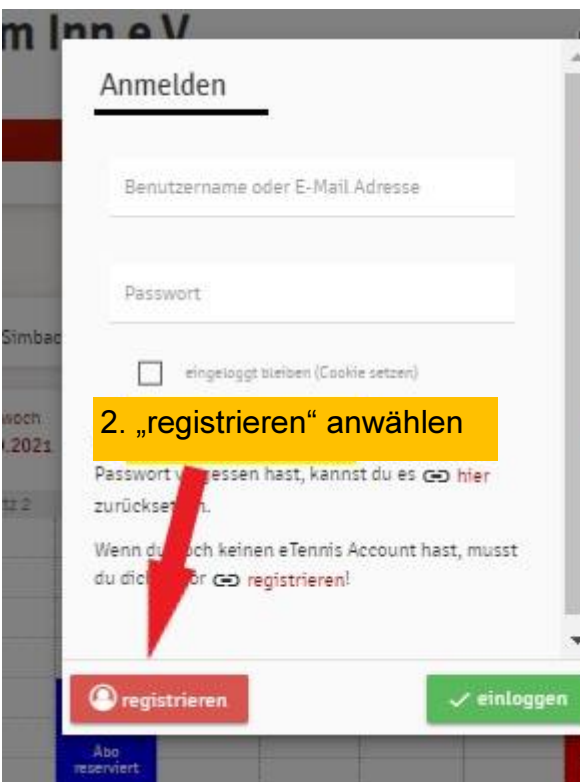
m Inn e.V.

Anmelden

Benutzername oder E-Mail Adresse

Passwort

Simbac

eingeloggt bleiben (Cookie setzen)

woch
.2021

2. „registrieren“ anwählen

Passwort v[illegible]essen hast, kannst du es hier zurückset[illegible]n.

tz 2

Wenn du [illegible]och keinen eTennis Account hast, musst du dic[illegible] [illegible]r registrieren!

registrieren

einloggen

Abo
reserviert